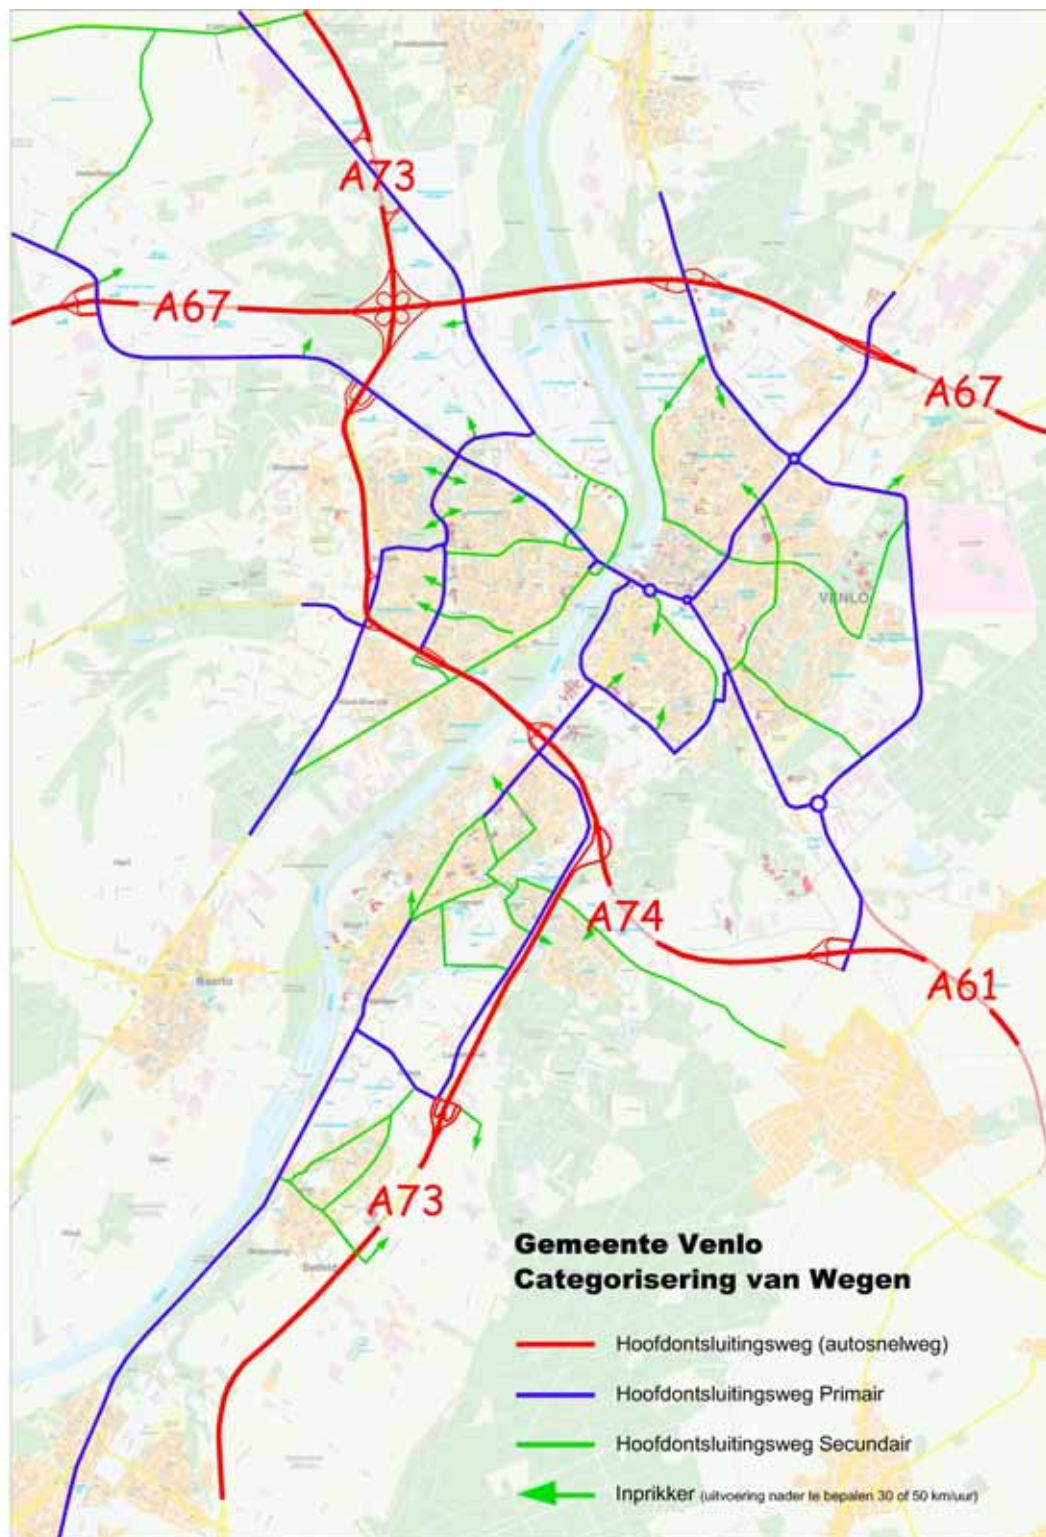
A73

A67

A67

VENLO

Baarlo

A74

A61

A73

Gemeente Venlo
Categorisering van Wegen

Hoofdontsluitingsweg (autosnelweg)

Hoofdontsluitingsweg Primair

Hoofdontsluitingsweg Secundair

Inprikker (uitvoering nader te bepalen 30 of 50 km/uur)